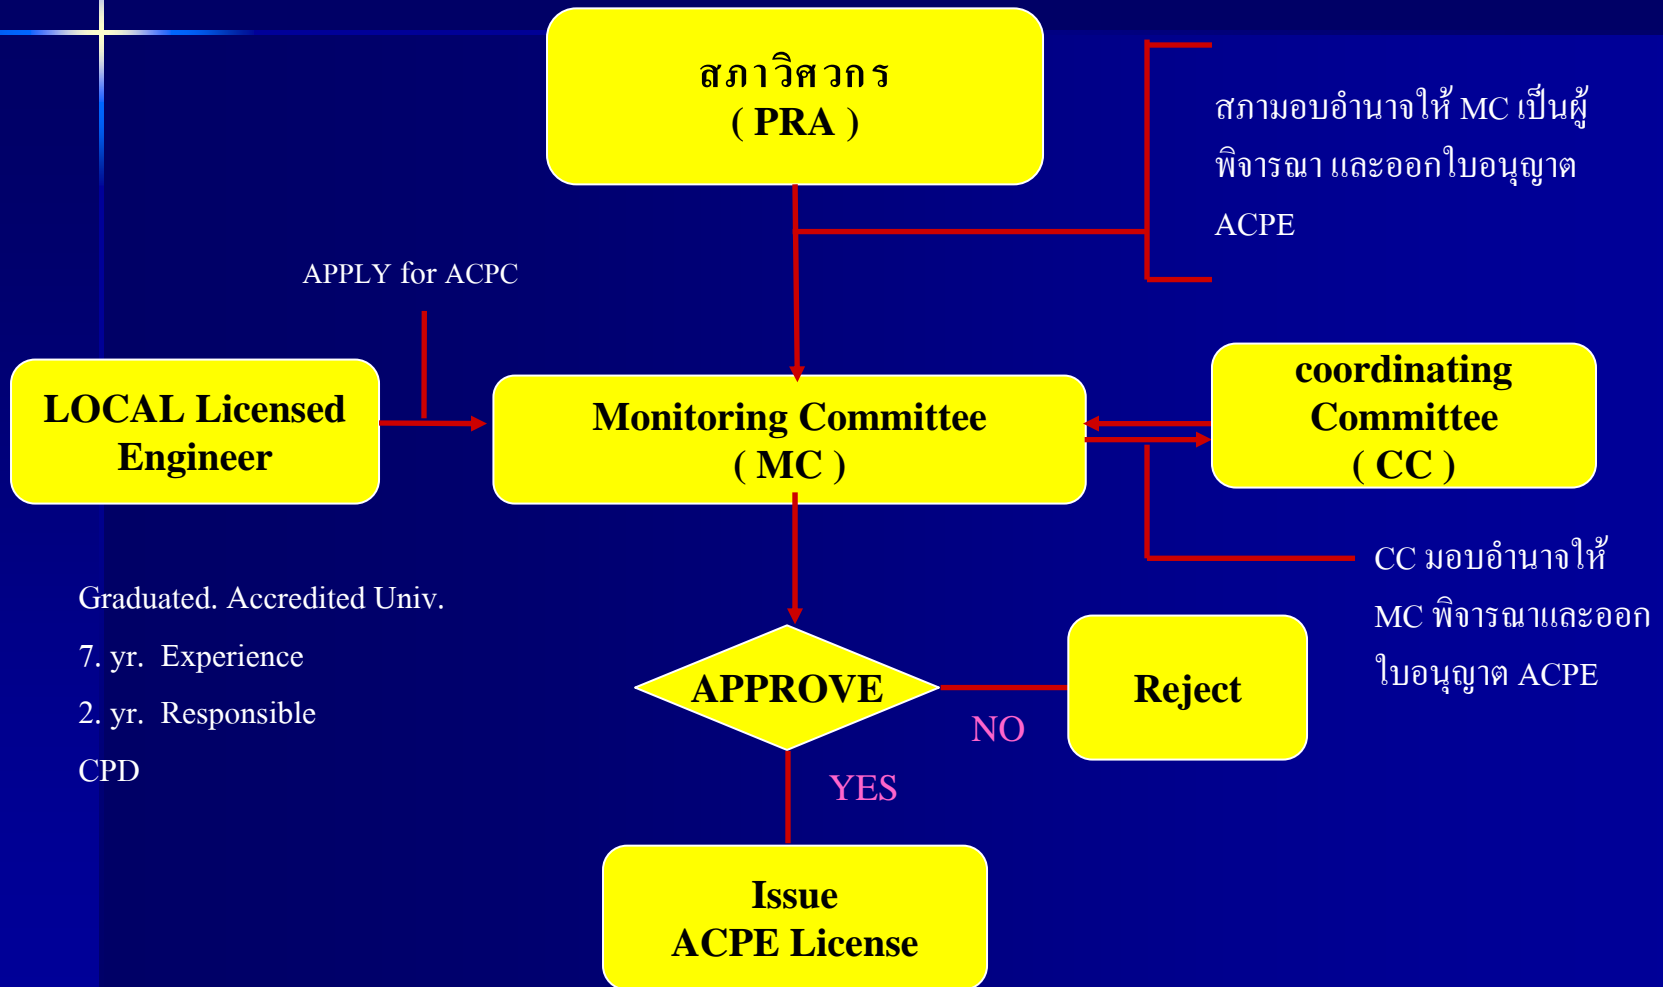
สภาวิศวกร
( PRA )

สภามอบอำนาจให้ MC เป็นผู้พิจารณา และออกใบอนุญาต ACPE

APPLY for ACPC

LOCAL Licensed Engineer

Monitoring Committee
( MC )

coordinating Committee
( CC )

CC มอบอำนาจให้ MC พิจารณาและออกใบอนุญาต ACPE

Graduated. Accredited Univ.
7. yr. Experience
2. yr. Responsible
CPD

APPROVE

NO

Reject

YES

Issue
ACPE License